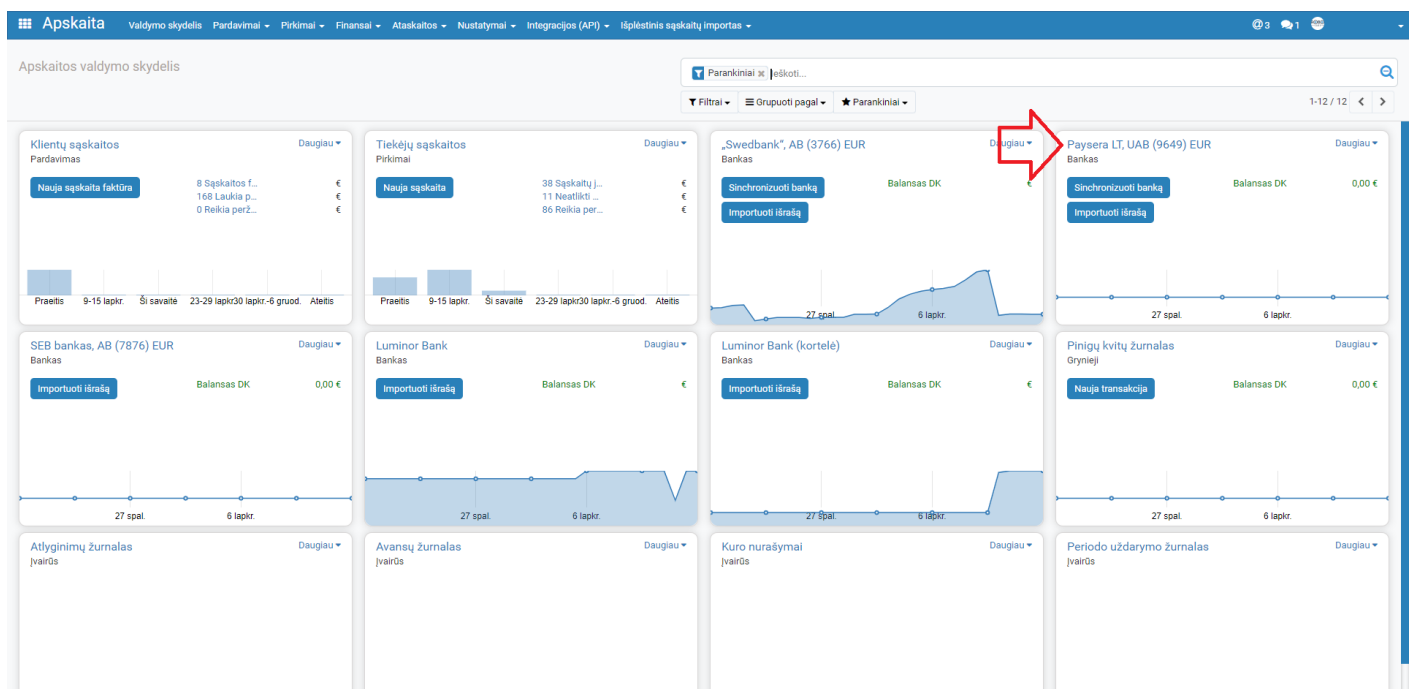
Apskaita Valdymo skydelis Pardavimai Pirkimai Finansai Ataskaitos Nustatymai Integracijos (API) Išplėstinis sąskaitų importas

@3 1

Apskaitos valdymo skydelis

Parankiniai ✖ Ieškoti...

Filtrai Grupuoti pagal Parankiniai

1-12 / 12

Klientų sąskaitos
Pardavimas
Daugiau
Nauja sąskaita faktūra
8 Sąskaitos f... €
168 Laukia p... €
0 Reikia perž... €
Praeitis 9-15 lapkr. Ši savaitė 23-29 lapkr 30 lapkr.-6 gruod. Ateitis

Tiekėjų sąskaitos
Pirkimai
Daugiau
Nauja sąskaita
38 Sąskaitų j... €
11 Neatlikti ... €
86 Reikia per... €
Praeitis 9-15 lapkr. Ši savaitė 23-29 lapkr 30 lapkr.-6 gruod. Ateitis

„Swedbank", AB (3766) EUR
Bankas
Daugiau
Sinchronizuoti banką
Importuoti išrašą
Balansas DK €
27 spal. 6 lapkr.

Paysera LT, UAB (9649) EUR
Bankas
Daugiau
Sinchronizuoti banką
Importuoti išrašą
Balansas DK 0,00 €
27 spal. 6 lapkr.

SEB bankas, AB (7876) EUR
Bankas
Daugiau
Importuoti išrašą
Balansas DK 0,00 €
27 spal. 6 lapkr.

Luminor Bank
Bankas
Daugiau
Importuoti išrašą
Balansas DK €
27 spal. 6 lapkr.

Luminor Bank (kortelė)
Bankas
Daugiau
Importuoti išrašą
Balansas DK €
27 spal. 6 lapkr.

Pinigų kvitų žurnalas
Grynieji
Daugiau
Nauja transakcija
Balansas DK 0,00 €
27 spal. 6 lapkr.

Atlyginimų žurnalas
Įvairūs
Daugiau

Avansų žurnalas
Įvairūs
Daugiau

Kuro nurašymai
Įvairūs
Daugiau

Periodo uždarymo žurnalas
Įvairūs
Daugiau